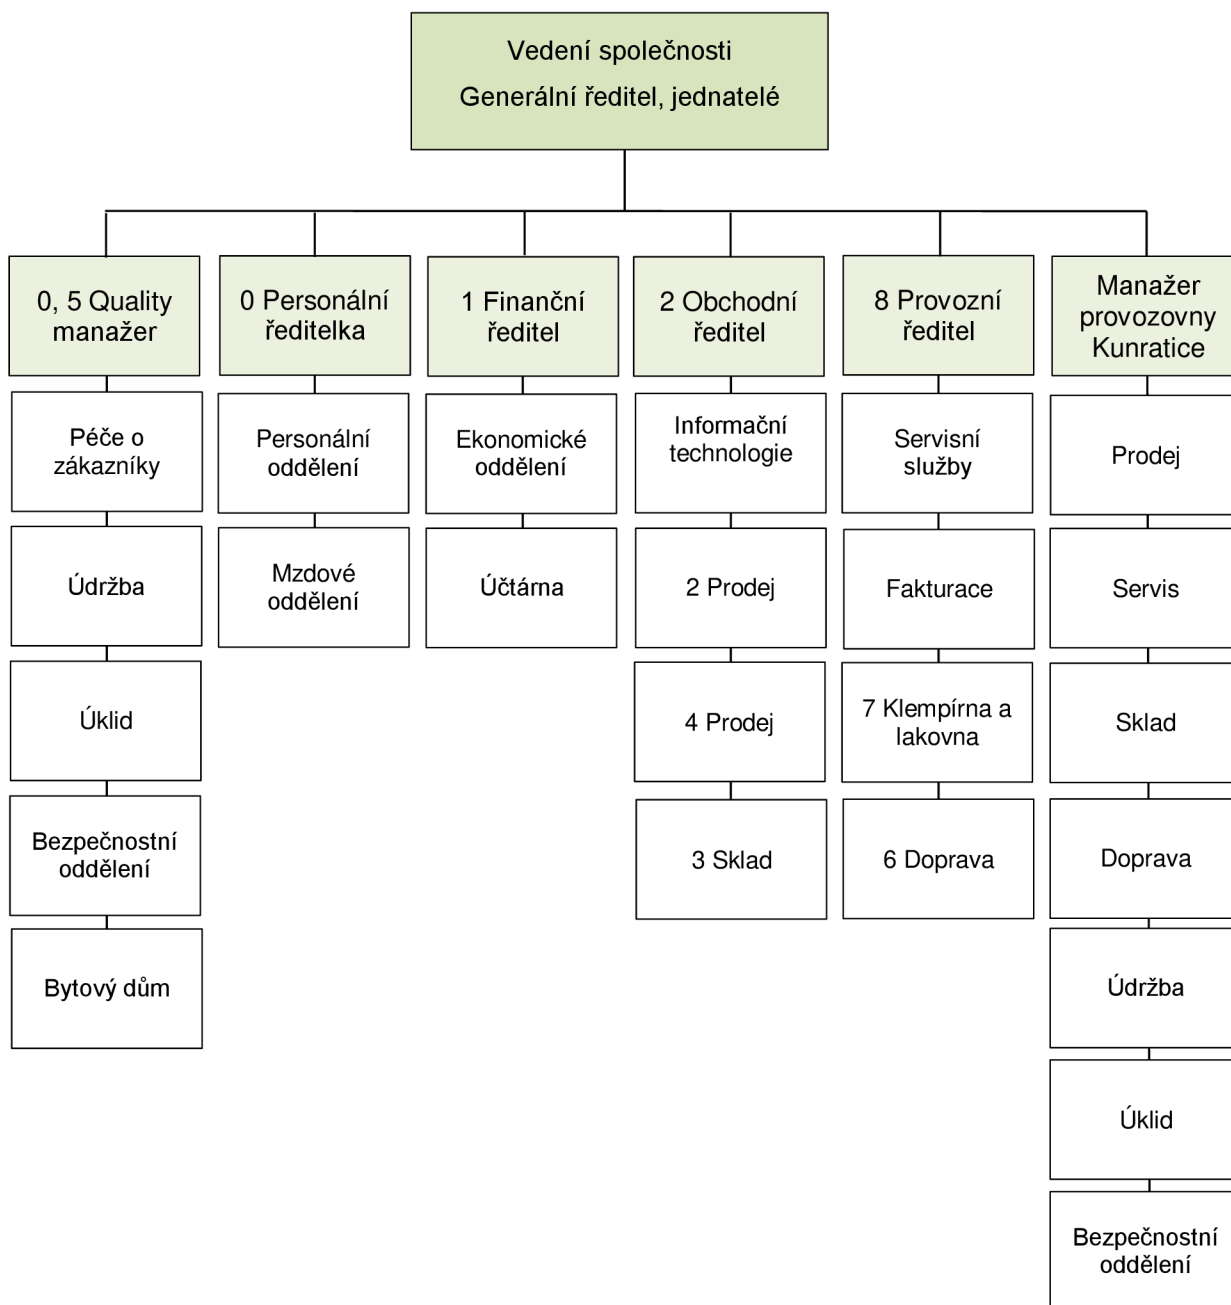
Vedení společnosti
Generální ředitel, jednatelé

0, 5 Quality manažer

Péče o zákazníky

Údržba

Úklid

Bezpečnostní oddělení

Bytový dům

0 Personální ředitelka

Personální oddělení

Mzdové oddělení

1 Finanční ředitel

Ekonomické oddělení

Účtárna

2 Obchodní ředitel

Informační technologie

2 Prodej

4 Prodej

3 Sklad

8 Provozní ředitel

Servisní služby

Fakturace

7 Klempírna a lakovna

6 Doprava

Manažer provozovny Kunratice

Prodej

Servis

Sklad

Doprava

Údržba

Úklid

Bezpečnostní oddělení